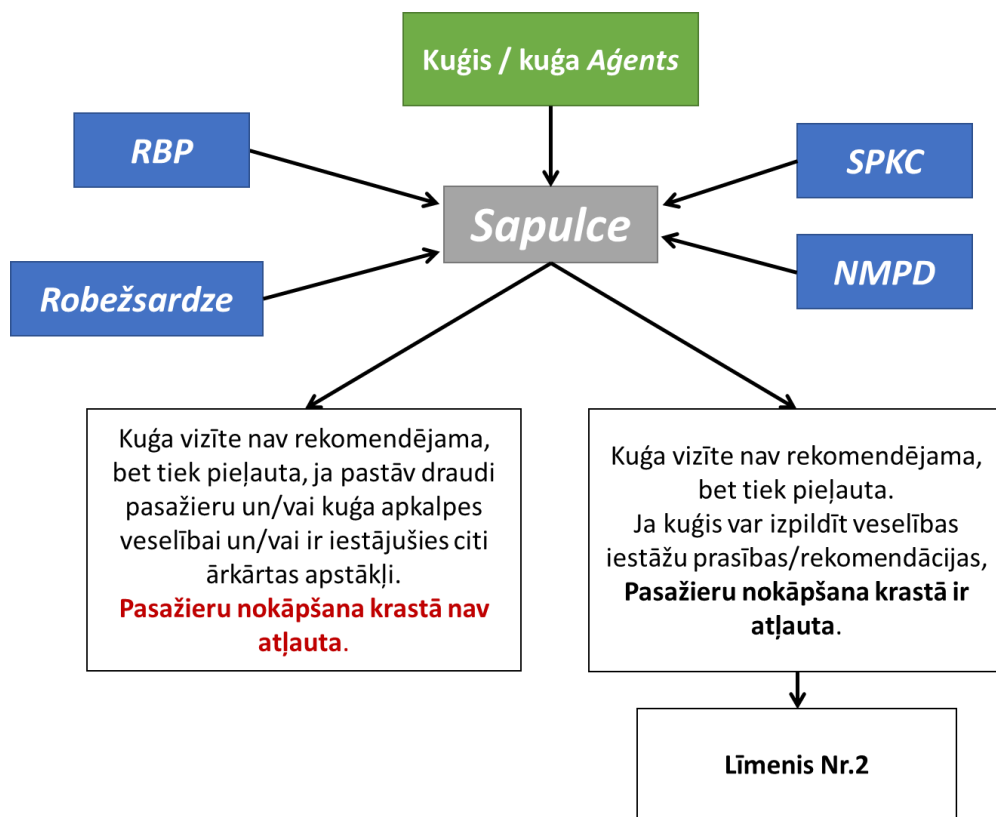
Kuģis / kuģa Aģents

RBP

SPKC

Sapulce

Robežsardze

NMPD

Kuģa vizīte nav rekomendējama, bet tiek pieļauta, ja pastāv draudi pasažieru un/vai kuģa apkalpes veselībai un/vai ir iestājušies citi ārkārtas apstākļi.
Pasažieru nokāpšana krastā nav atļauta.

Kuģa vizīte nav rekomendējama, bet tiek pieļauta.
Ja kuģis var izpildīt veselības iestāžu prasības/rekomendācijas, Pasažieru nokāpšana krastā ir atļauta.

Līmenis Nr.2